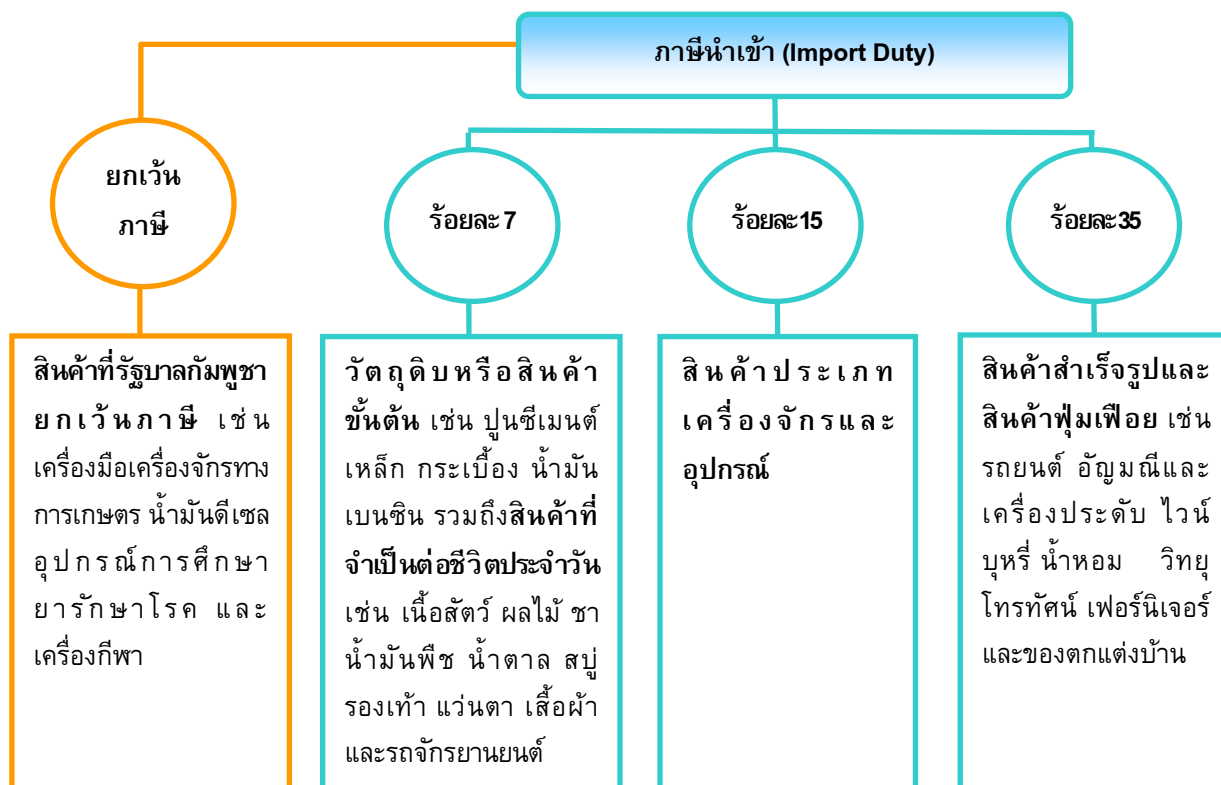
ภาษีนำเข้า (Import Duty)

ยกเว้นภาษี

ร้อยละ7

ร้อยละ15

ร้อยละ35

สินค้าที่รัฐบาลกัมพูชายกเว้นภาษี เช่น เครื่องมือเครื่องจักรทางการเกษตร น้ำมันดีเซล อุปกรณ์การศึกษา ยารักษาโรค และเครื่องกีฬา

วัตถุดิบหรือสินค้าขั้นต้น เช่น ปูนซีเมนต์ เหล็ก กระเบื้อง น้ำมันเบนซิน รวมถึงสินค้าที่จำเป็นต่อชีวิตประจำวัน เช่น เนื้อสัตว์ ผลไม้ ชา น้ำมันพืช น้ำตาล สบู่ รองเท้า แว่นตา เสื้อผ้า และรถจักรยานยนต์

สินค้าประเภทเครื่องจักรและอุปกรณ์

สินค้าสำเร็จรูปและสินค้าฟุ่มเฟือย เช่น รถยนต์ อัญมณีและเครื่องประดับ ไวน์ บุหรี่ น้ำหอม วิทยุ โทรทัศน์ เฟอร์นิเจอร์ และของตกแต่งบ้าน